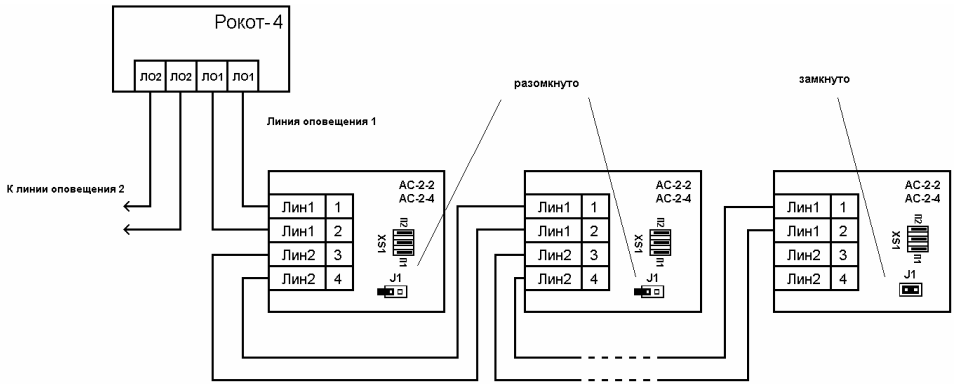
Рокот-4

ЛО2 ЛО2 ЛО1 ЛО1

Линия оповещения 1

разомкнуто

замкнуто

К линии оповещения 2

АС-2-2
АС-2-4

| Лин1 | 1 |
|---|---|
| Лин1 | 2 |
| Лин2 | 3 |
| Лин2 | 4 |

XS1
Л2
Л1
J1

АС-2-2
АС-2-4

| Лин1 | 1 |
|---|---|
| Лин1 | 2 |
| Лин2 | 3 |
| Лин2 | 4 |

XS1
Л2
Л1
J1

АС-2-2
АС-2-4

| Лин1 | 1 |
|---|---|
| Лин1 | 2 |
| Лин2 | 3 |
| Лин2 | 4 |

XS1
Л2
Л1
J1